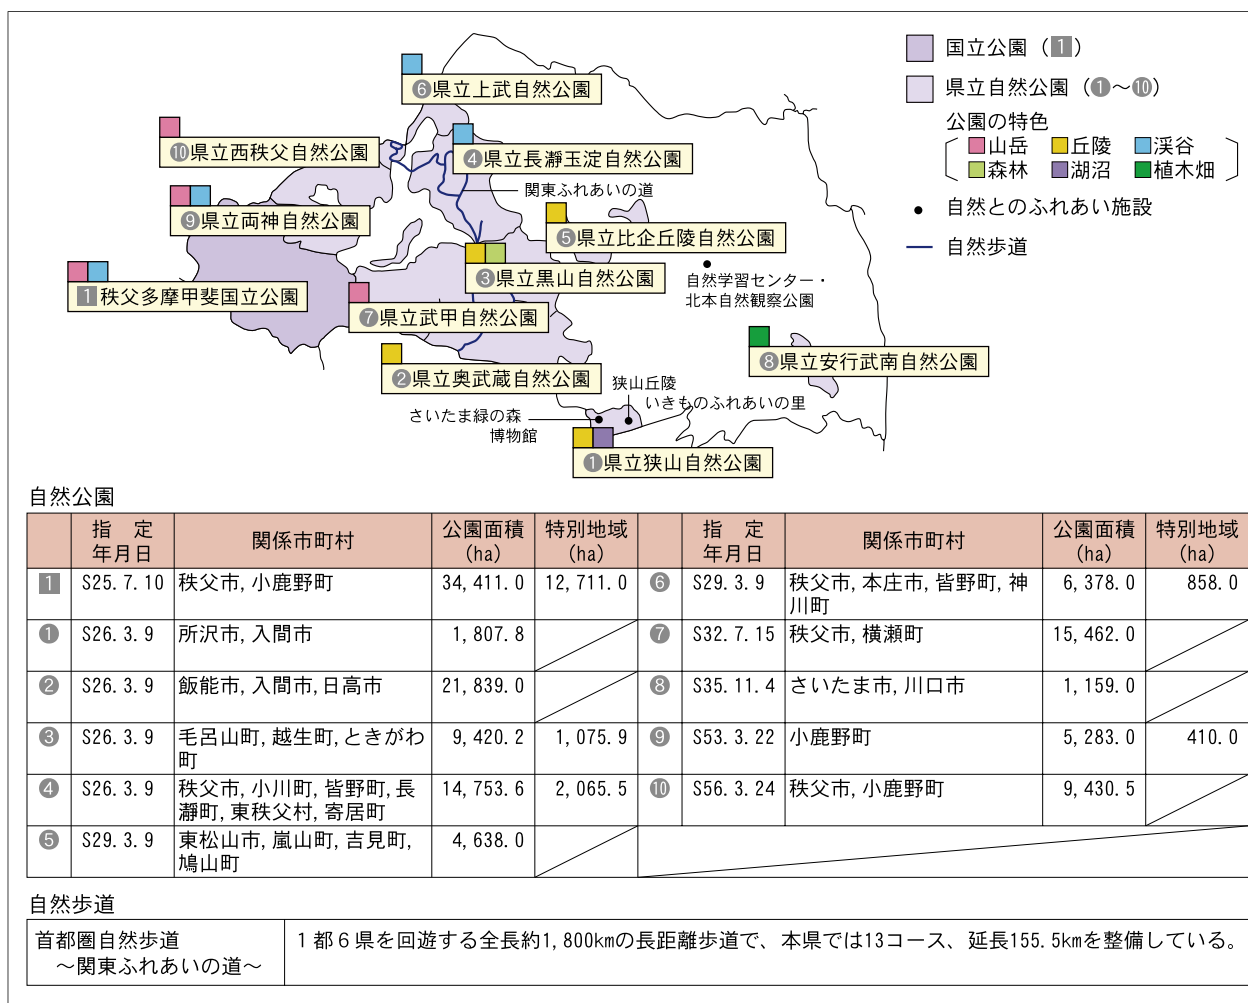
国立公園（1）
県立自然公園（❶～❿）
公園の特色
山岳　丘陵　渓谷
森林　湖沼　植木畑
● 自然とのふれあい施設
自然歩道

❻県立上武自然公園
❿県立西秩父自然公園
❹県立長瀞玉淀自然公園
関東ふれあいの道
❾県立両神自然公園
❺県立比企丘陵自然公園
❸県立黒山自然公園
自然学習センター・北本自然観察公園
1秩父多摩甲斐国立公園
❼県立武甲自然公園
❽県立安行武南自然公園
❷県立奥武蔵自然公園
狭山丘陵いきものふれあいの里
さいたま緑の森博物館
❶県立狭山自然公園

自然公園

| | 指定年月日 | 関係市町村 | 公園面積(ha) | 特別地域(ha) | | 指定年月日 | 関係市町村 | 公園面積(ha) | 特別地域(ha) |
|---|---|---|---|---|---|---|---|---|---|
| 1 | S25.7.10 | 秩父市, 小鹿野町 | 34,411.0 | 12,711.0 | ❻ | S29.3.9 | 秩父市, 本庄市, 皆野町, 神川町 | 6,378.0 | 858.0 |
| ❶ | S26.3.9 | 所沢市, 入間市 | 1,807.8 | | ❼ | S32.7.15 | 秩父市, 横瀬町 | 15,462.0 | |
| ❷ | S26.3.9 | 飯能市, 入間市, 日高市 | 21,839.0 | | ❽ | S35.11.4 | さいたま市, 川口市 | 1,159.0 | |
| ❸ | S26.3.9 | 毛呂山町, 越生町, ときがわ町 | 9,420.2 | 1,075.9 | ❾ | S53.3.22 | 小鹿野町 | 5,283.0 | 410.0 |
| ❹ | S26.3.9 | 秩父市, 小川町, 皆野町, 長瀞町, 東秩父村, 寄居町 | 14,753.6 | 2,065.5 | ❿ | S56.3.24 | 秩父市, 小鹿野町 | 9,430.5 | |
| ❺ | S29.3.9 | 東松山市, 嵐山町, 吉見町, 鳩山町 | 4,638.0 | | | | | | |

自然歩道

| 首都圏自然歩道 ～関東ふれあいの道～ | 1都6県を回遊する全長約1,800kmの長距離歩道で、本県では13コース、延長155.5kmを整備している。 |
|---|---|